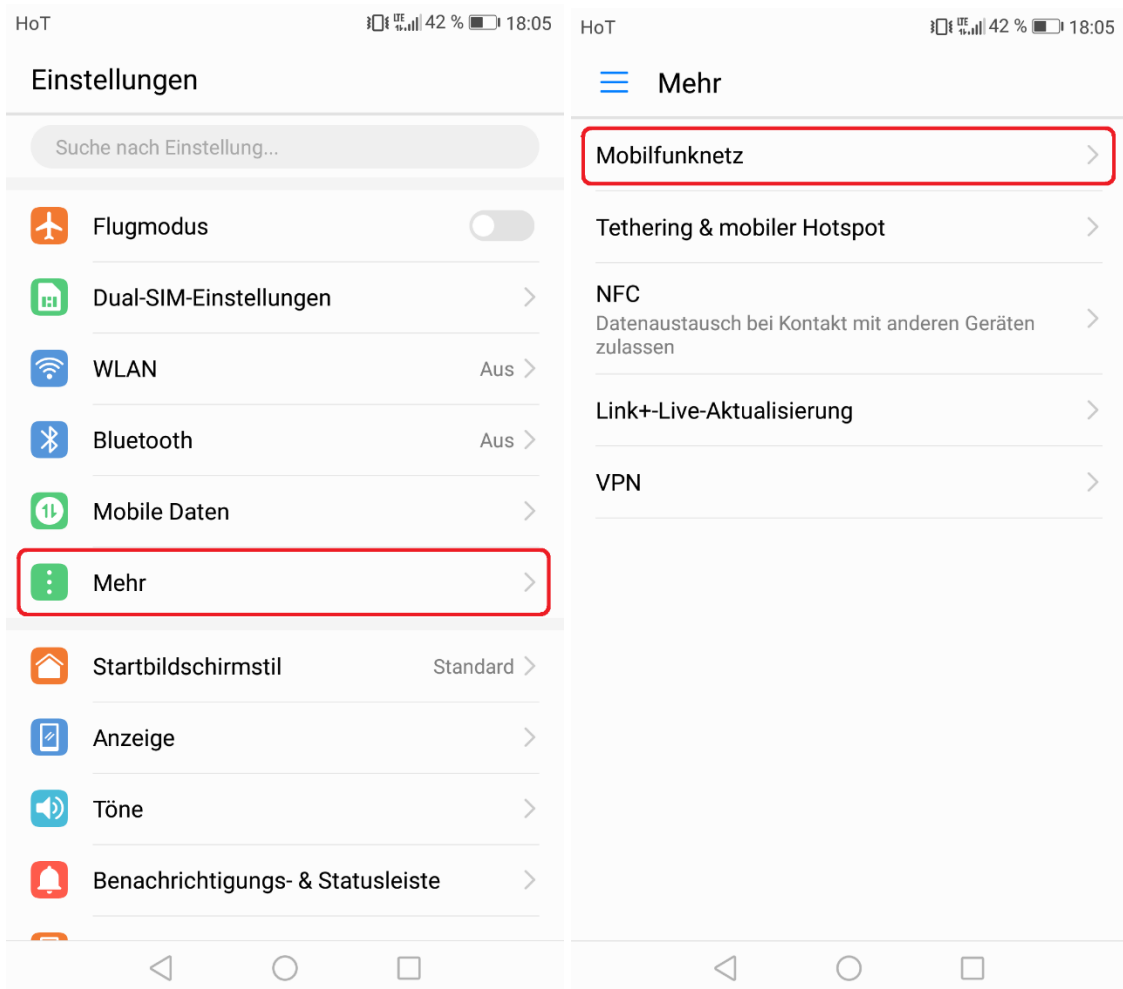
HoT
LTE 42 % 18:05

Einstellungen

Suche nach Einstellung...

Flugmodus

Dual-SIM-Einstellungen

WLAN Aus

Bluetooth Aus

Mobile Daten

Mehr

Startbildschirmstil Standard

Anzeige

Töne

Benachrichtigungs- & Statusleiste

HoT
LTE 42 % 18:05

Mehr

Mobilfunknetz

Tethering & mobiler Hotspot

NFC
Datenaustausch bei Kontakt mit anderen Geräten zulassen

Link+-Live-Aktualisierung

VPN